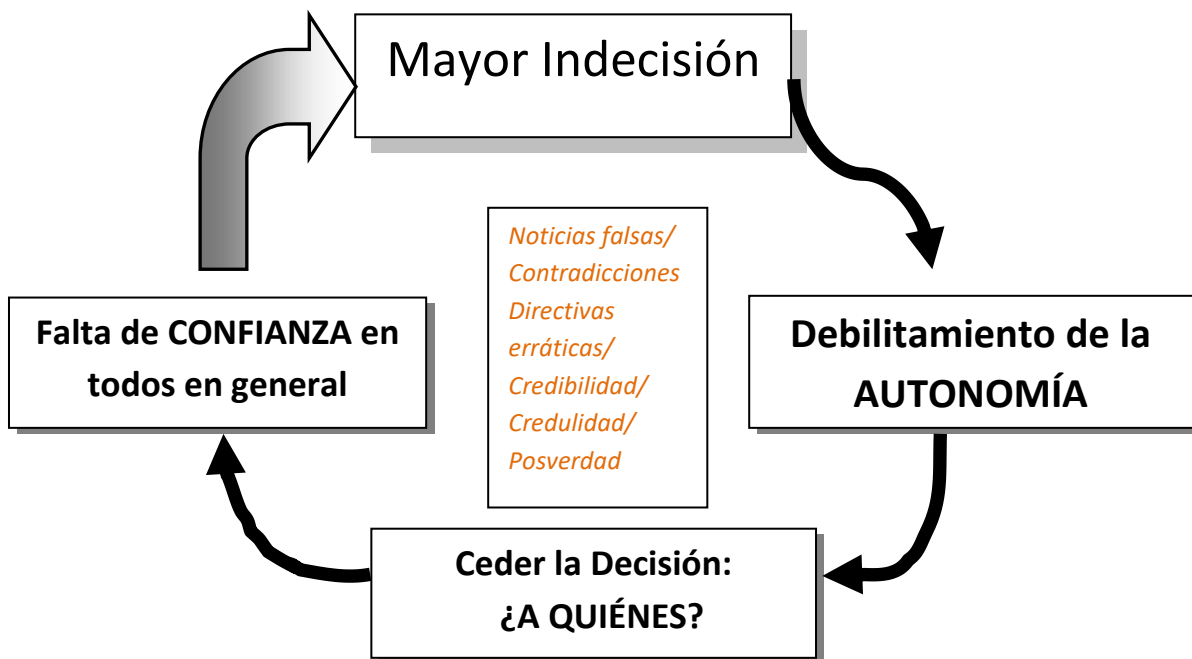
Mayor Indecisión

Noticias falsas/ Contradicciones Directivas erráticas/ Credibilidad/ Credulidad/ Posverdad

Debilitamiento de la AUTONOMÍA

Ceder la Decisión: ¿A QUIÉNES?

Falta de CONFIANZA en todos en general